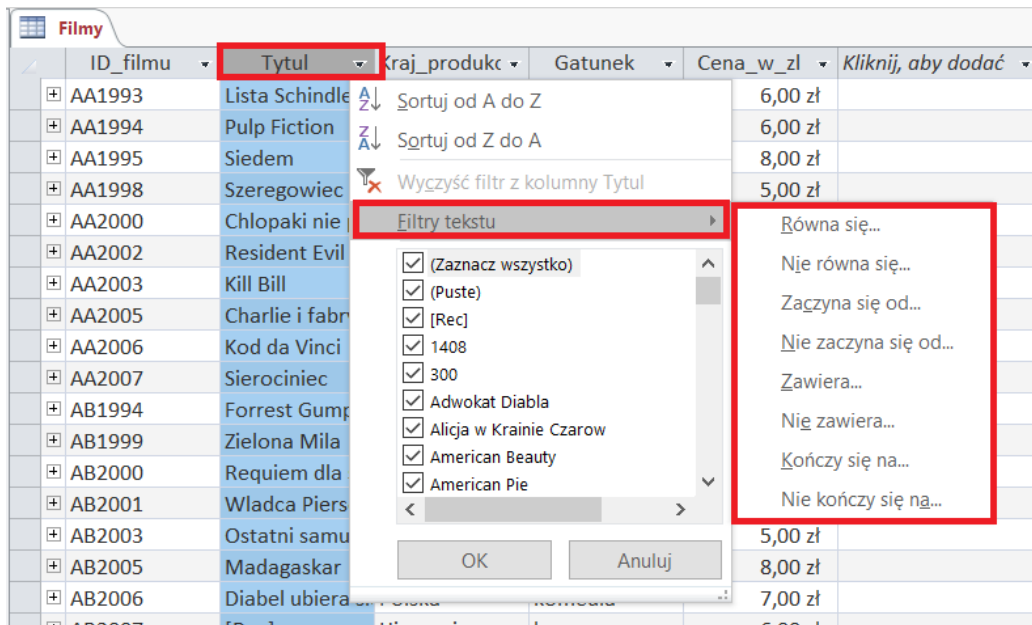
Filmy

| ID_filmu | Tytul | Kraj_produkc | Gatunek | Cena_w_zl | Kliknij, aby dodać |
|---|---|---|---|---|---|
| AA1993 | Lista Schindle | | | 6,00 zł | |
| AA1994 | Pulp Fiction | | | 6,00 zł | |
| AA1995 | Siedem | | | 8,00 zł | |
| AA1998 | Szeregowiec | | | 5,00 zł | |
| AA2000 | Chlopaki nie | | | | |
| AA2002 | Resident Evil | | | | |
| AA2003 | Kill Bill | | | | |
| AA2005 | Charlie i fabr | | | | |
| AA2006 | Kod da Vinci | | | | |
| AA2007 | Sierociniec | | | | |
| AB1994 | Forrest Gump | | | | |
| AB1999 | Zielona Mila | | | | |
| AB2000 | Requiem dla | | | | |
| AB2001 | Wladca Piers | | | | |
| AB2003 | Ostatni samu | | | 5,00 zł | |
| AB2005 | Madagaskar | | | 8,00 zł | |
| AB2006 | Diabel ubiera | Polska | Komedia | 7,00 zł | |

Sortuj od A do Z
Sortuj od Z do A
Wyczyść filtr z kolumny Tytul
Filtry tekstu

(Zaznacz wszystko)
(Puste)
[Rec]
1408
300
Adwokat Diabla
Alicja w Krainie Czarow
American Beauty
American Pie

OK
Anuluj

Równa się...
Nie równa się...
Zaczyna się od...
Nie zaczyna się od...
Zawiera...
Nie zawiera...
Kończy się na...
Nie kończy się na...